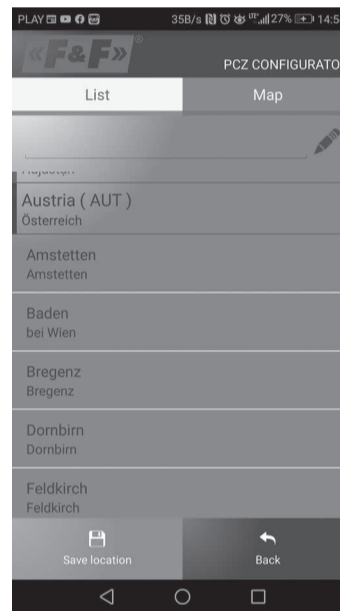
PLAY 35B/s LTE 27% 14:5

«F&F»®

PCZ CONFIGURATO

List

Map

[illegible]

Austria ( AUT )
Österreich

Amstetten
Amstetten

Baden
bei Wien

Bregenz
Bregenz

Dornbirn
Dornbirn

Feldkirch
Feldkirch

Save location

Back